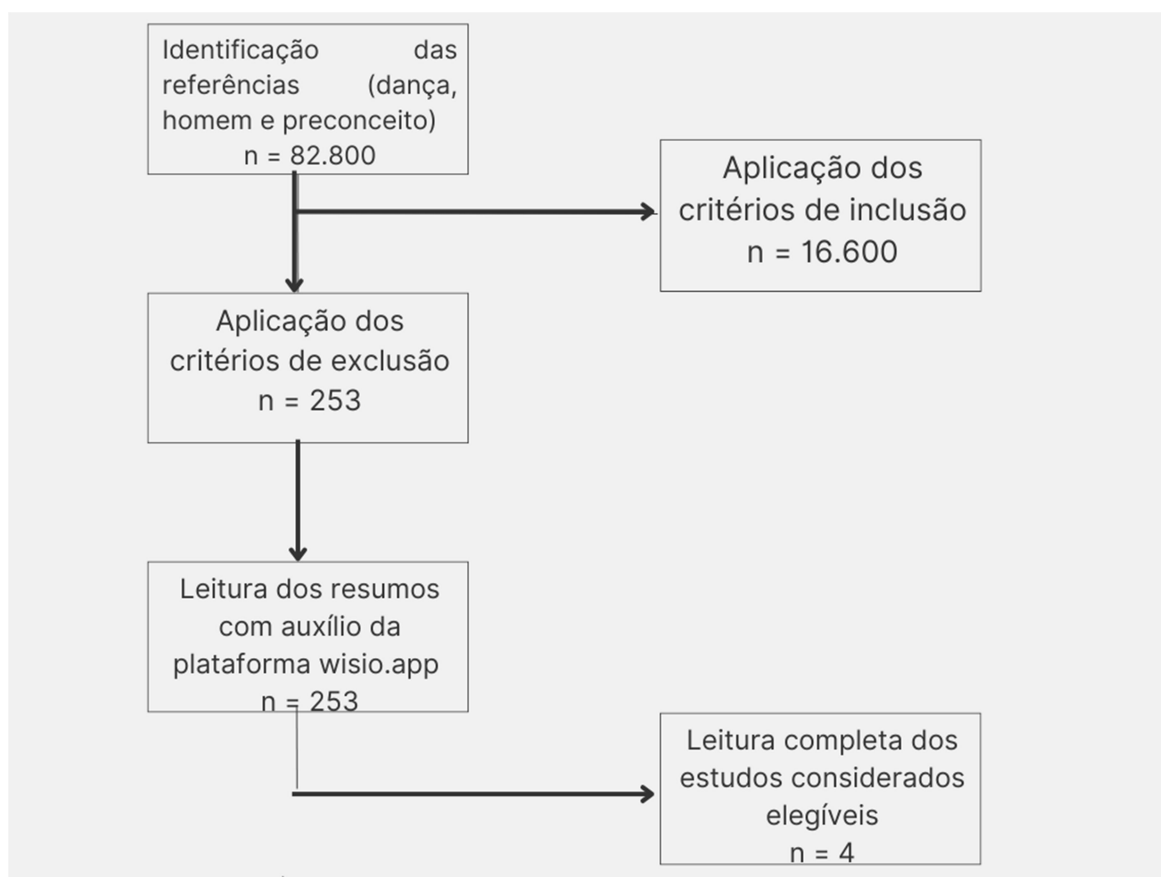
Identificação das referências (dança, homem e preconceito)
n = 82.800

Aplicação dos critérios de inclusão
n = 16.600

Aplicação dos critérios de exclusão
n = 253

Leitura dos resumos com auxílio da plataforma wisio.app
n = 253

Leitura completa dos estudos considerados elegíveis
n = 4